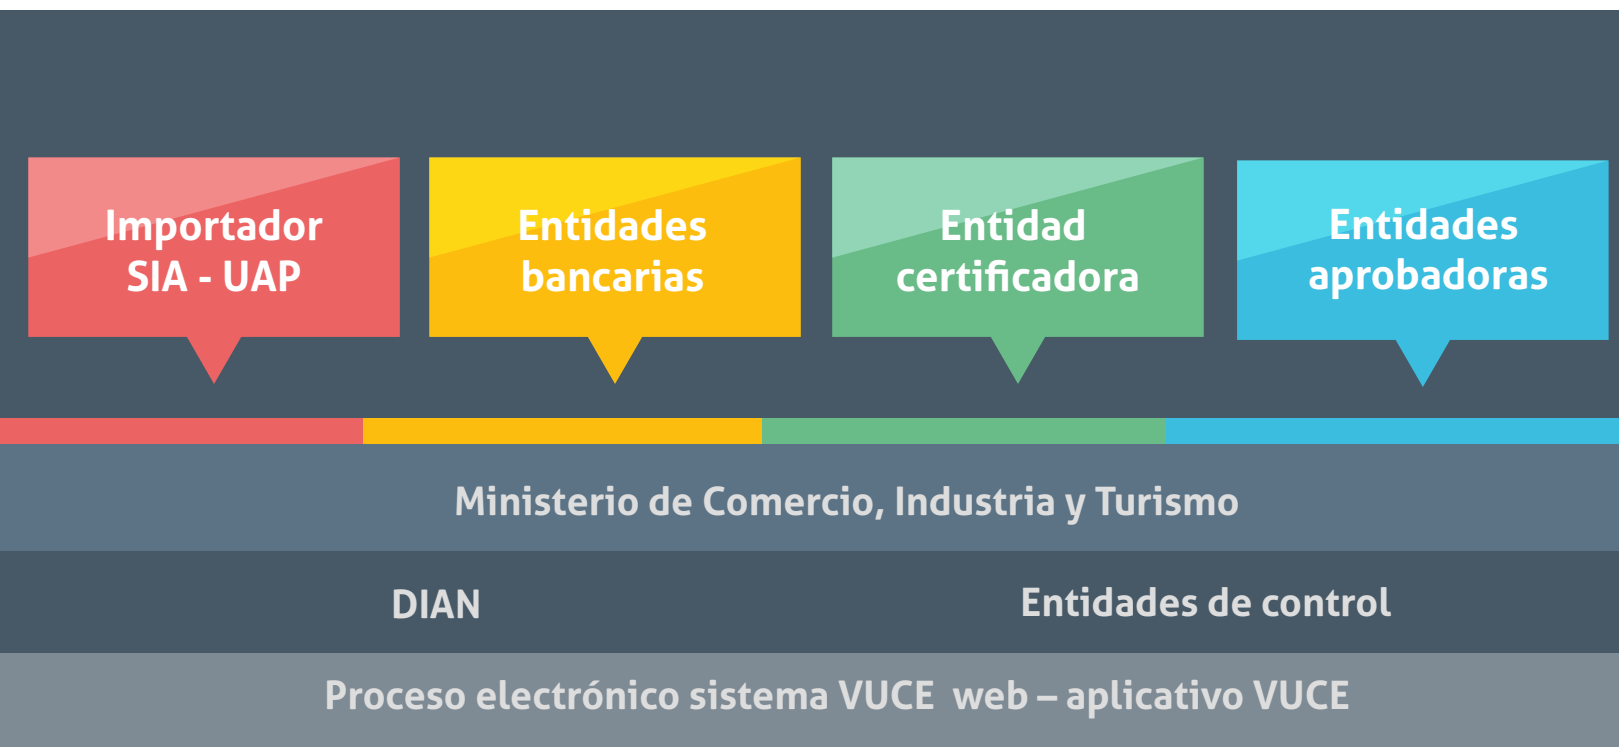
Importador SIA - UAP

Entidades bancarias

Entidad certificadora

Entidades aprobadoras

Ministerio de Comercio, Industria y Turismo

DIAN

Entidades de control

Proceso electrónico sistema VUCE web – aplicativo VUCE